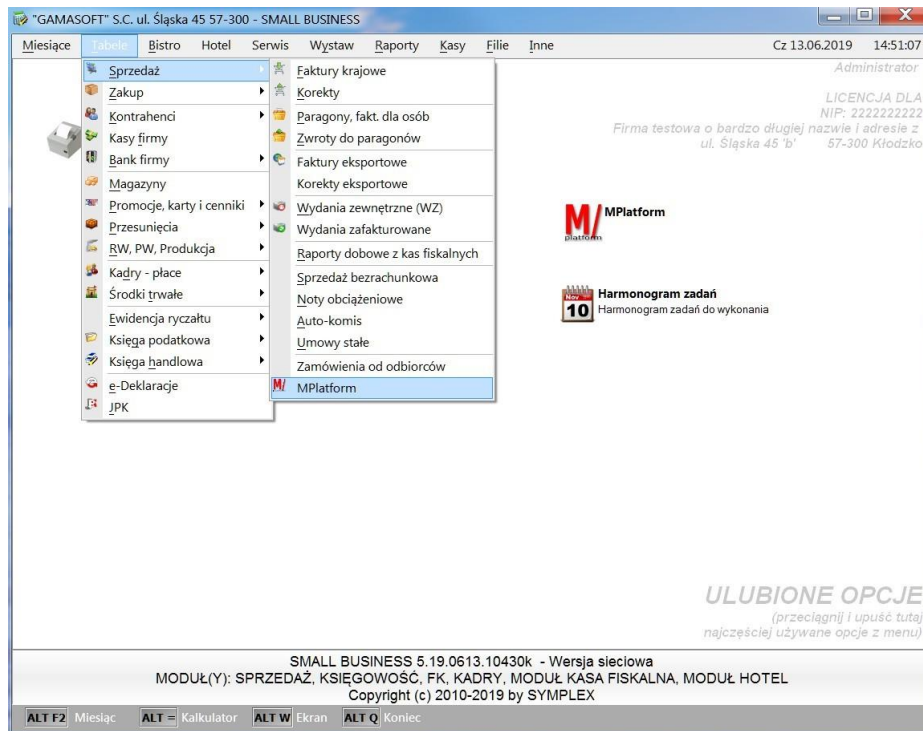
"GAMASOFT" S.C. ul. Śląska 45 57-300 - SMALL BUSINESS

Miesiące Tabele Bistro Hotel Serwis Wystaw Raporty Kasy Filie Inne Cz 13.06.2019 14:51:07

Administrator

LICENCJA DLA
NIP: 2222222222
Firma testowa o bardzo długiej nazwie i adresie z
ul. Śląska 45 'b' 57-300 Kłodzko

Sprzedaż
Zakup
Kontrahenci
Kasy firmy
Bank firmy
Magazyny
Promocje, karty i cenniki
Przesunięcia
RW, PW, Produkcja
Kadry - płace
Środki trwałe
Ewidencja ryczałtu
Księga podatkowa
Księga handlowa
e-Deklaracje
JPK

Faktury krajowe
Korekty
Paragony, fakt. dla osób
Zwroty do paragonów
Faktury eksportowe
Korekty eksportowe
Wydania zewnętrzne (WZ)
Wydania zafakturowane
Raporty dobowe z kas fiskalnych
Sprzedaż bezrachunkowa
Noty obciążeniowe
Auto-komis
Umowy stałe
Zamówienia od odbiorców
MPlatform

M/ platform MPlatform

Nov 10 Harmonogram zadań
Harmonogram zadań do wykonania

ULUBIONE OPCJE
(przeciągnij i upuść tutaj
najczęściej używane opcje z menu)

SMALL BUSINESS 5.19.0613.10430k - Wersja sieciowa
MODUŁ(Y): SPRZEDAŻ, KSIĘGOWOŚĆ, FK, KADRY, MODUŁ KASA FISKALNA, MODUŁ HOTEL
Copyright (c) 2010-2019 by SYMPLEX

ALT F2 Miesiąc ALT = Kalkulator ALT W Ekran ALT Q Koniec